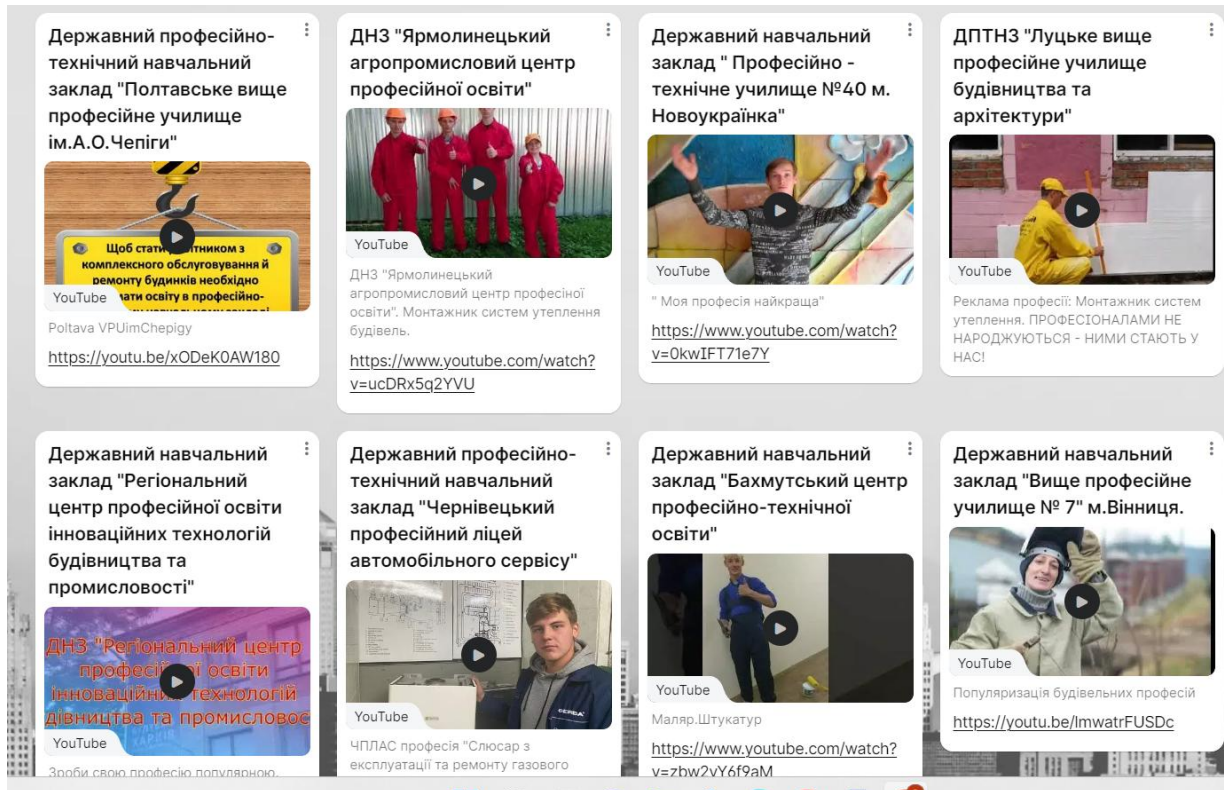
Державний професійно-технічний навчальний заклад "Полтавське вище професійне училище ім.А.О.Чепіги"

Щоб стати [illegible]тником з комплексного обслуговування й ремонту будинків необхідно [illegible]ати освіту в професійно-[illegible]

YouTube

Poltava VPUimChepigy

https://youtu.be/xODeK0AW180

ДНЗ "Ярмолинецький агропромисловий центр професійної освіти"

YouTube

ДНЗ "Ярмолинецький агропромисловий центр професіної освіти". Монтажник систем утеплення будівель.

https://www.youtube.com/watch?v=ucDRx5q2YVU

Державний навчальний заклад " Професійно - технічне училище №40 м. Новоукраїнка"

YouTube

" Моя професія найкраща"

https://www.youtube.com/watch?v=0kwIFT71e7Y

ДПТНЗ "Луцьке вище професійне училище будівництва та архітектури"

YouTube

Реклама професії: Монтажник систем утеплення. ПРОФЕСІОНАЛАМИ НЕ НАРОДЖУЮТЬСЯ - НИМИ СТАЮТЬ У НАС!

Державний навчальний заклад "Регіональний центр професійної освіти інноваційних технологій будівництва та промисловості"

ДНЗ "Регіональний центр професі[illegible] освіти інноваційн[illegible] технологій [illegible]дівництва та промисловос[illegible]

YouTube

Зроби свою професію популярною.

Державний професійно-технічний навчальний заклад "Чернівецький професійний ліцей автомобільного сервісу"

YouTube

ЧПЛАС професія "Слюсар з експлуатації та ремонту газового

Державний навчальний заклад "Бахмутський центр професійно-технічної освіти"

YouTube

Маляр.Штукатур

https://www.youtube.com/watch?v=zbw2vY6f9aM

Державний навчальний заклад "Вище професійне училище № 7" м.Вінниця.

YouTube

Популяризація будівельних професій

https://youtu.be/lmwatrFUSDc